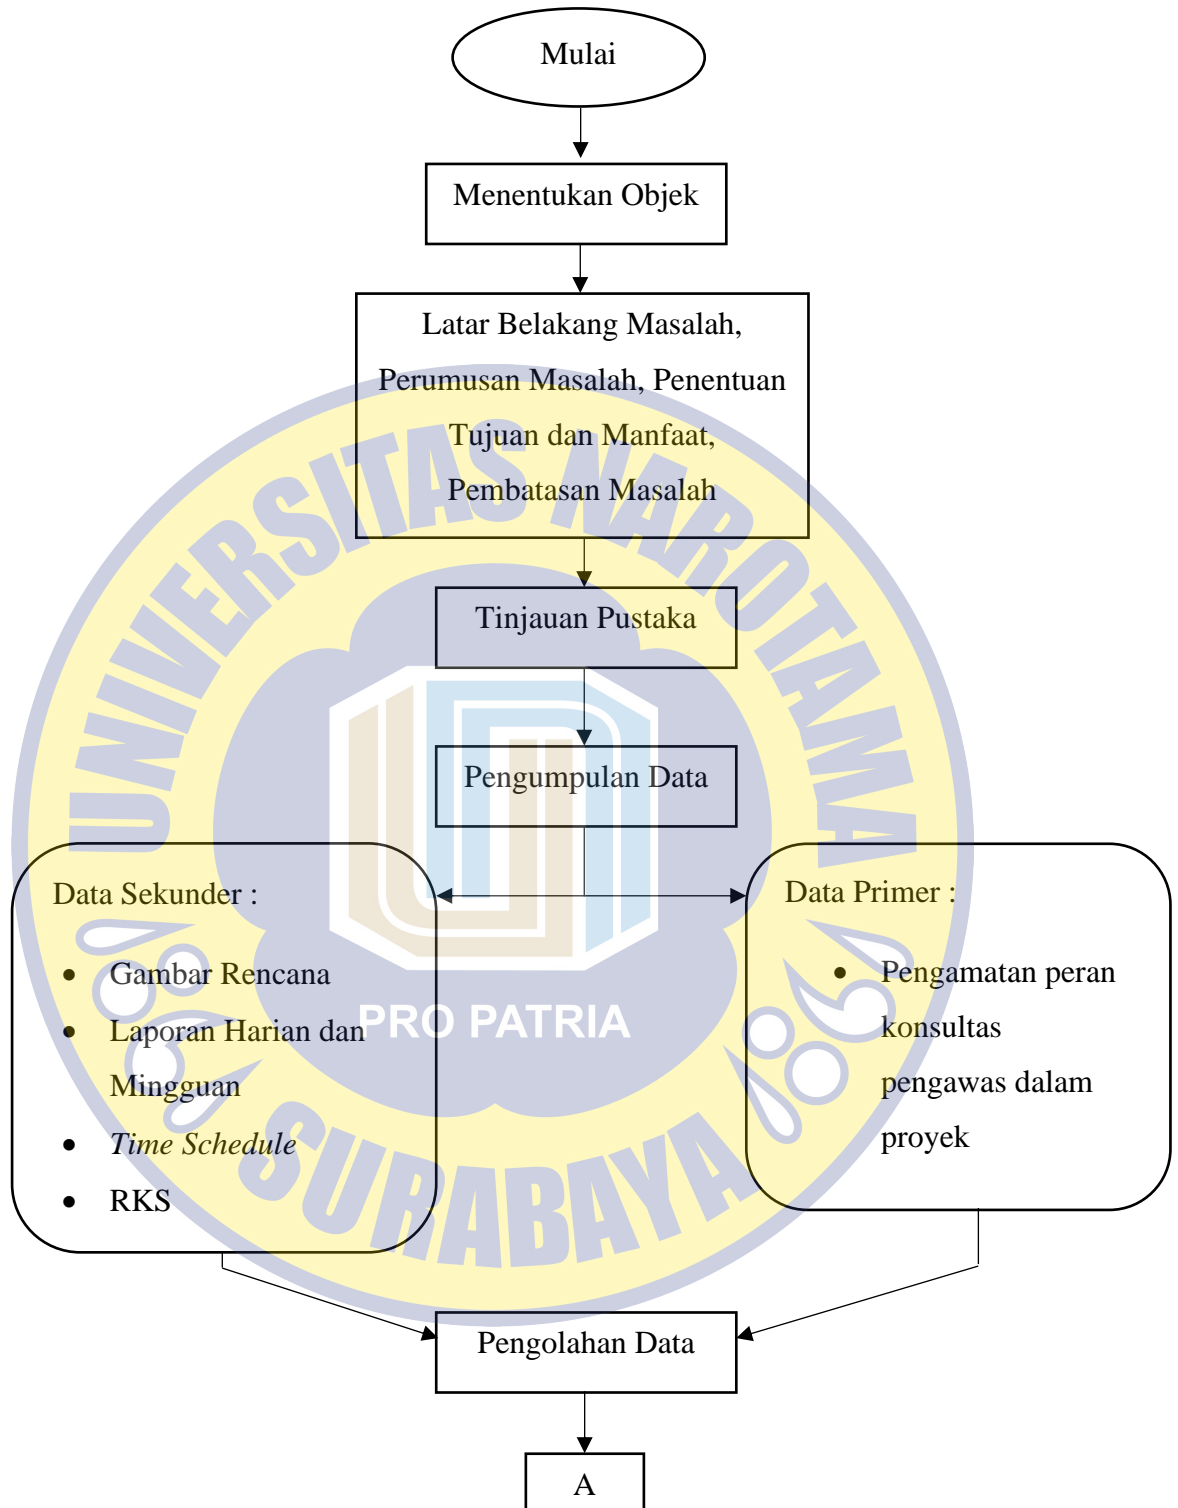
Mulai

Menentukan Objek

Latar Belakang Masalah, Perumusan Masalah, Penentuan Tujuan dan Manfaat, Pembatasan Masalah

Tinjauan Pustaka

Pengumpulan Data

Data Sekunder :

- Gambar Rencana
- Laporan Harian dan Mingguan
- *Time Schedule*
- RKS

Data Primer :

- Pengamatan peran konsultas pengawas dalam proyek

Pengolahan Data

A

UNIVERSITAS NAROTAMA SURABAYA

PRO PATRIA